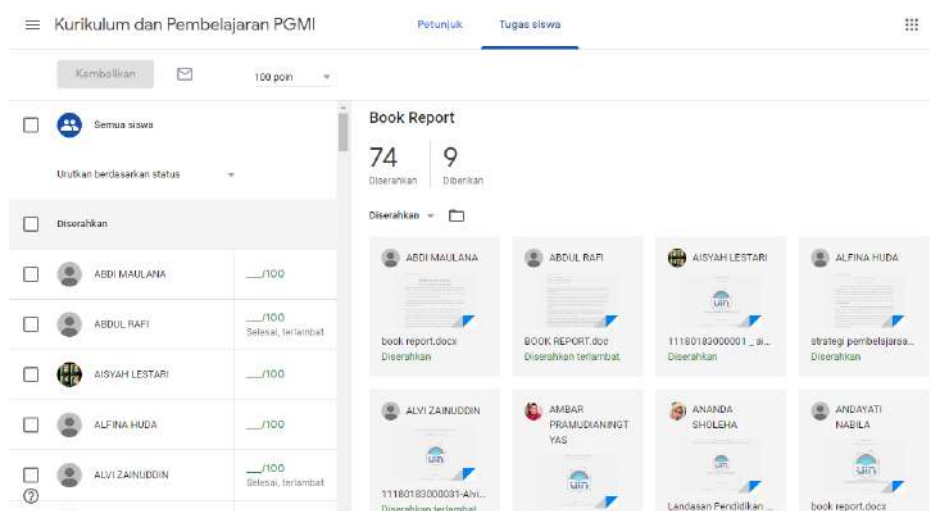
Kurikulum dan Pembelajaran PGMI

Petunjuk

Tugas siswa

Kembalikan

100 poin

Semua siswa

Urutkan berdasarkan status

Diserahkan

| | |
|---|---|
| ABDI MAULANA | __/100 |
| ABDUL RAFI | __/100 Selesai, terlambat |
| AISYAH LESTARI | __/100 |
| ALFINA HUDA | __/100 |
| ALVI ZAINUDDIN | __/100 Selesai, terlambat |

Book Report

74 Diserahkan

9 Diberikan

Diserahkan

ABDI MAULANA
book report.docx
Diserahkan

ABDUL RAFI
BOOK REPORT.doc
Diserahkan terlambat

AISYAH LESTARI
11180183000001 _ ai...
Diserahkan

ALFINA HUDA
strategi pembelajaraa...
Diserahkan

ALVI ZAINUDDIN
11180183000031-Alvi...
Diserahkan terlambat

AMBAR PRAMUDIANINGTYAS

ANANDA SHOLEHA
Landasan Pendidikan ...

ANDAYATI NABILA
book report.docx